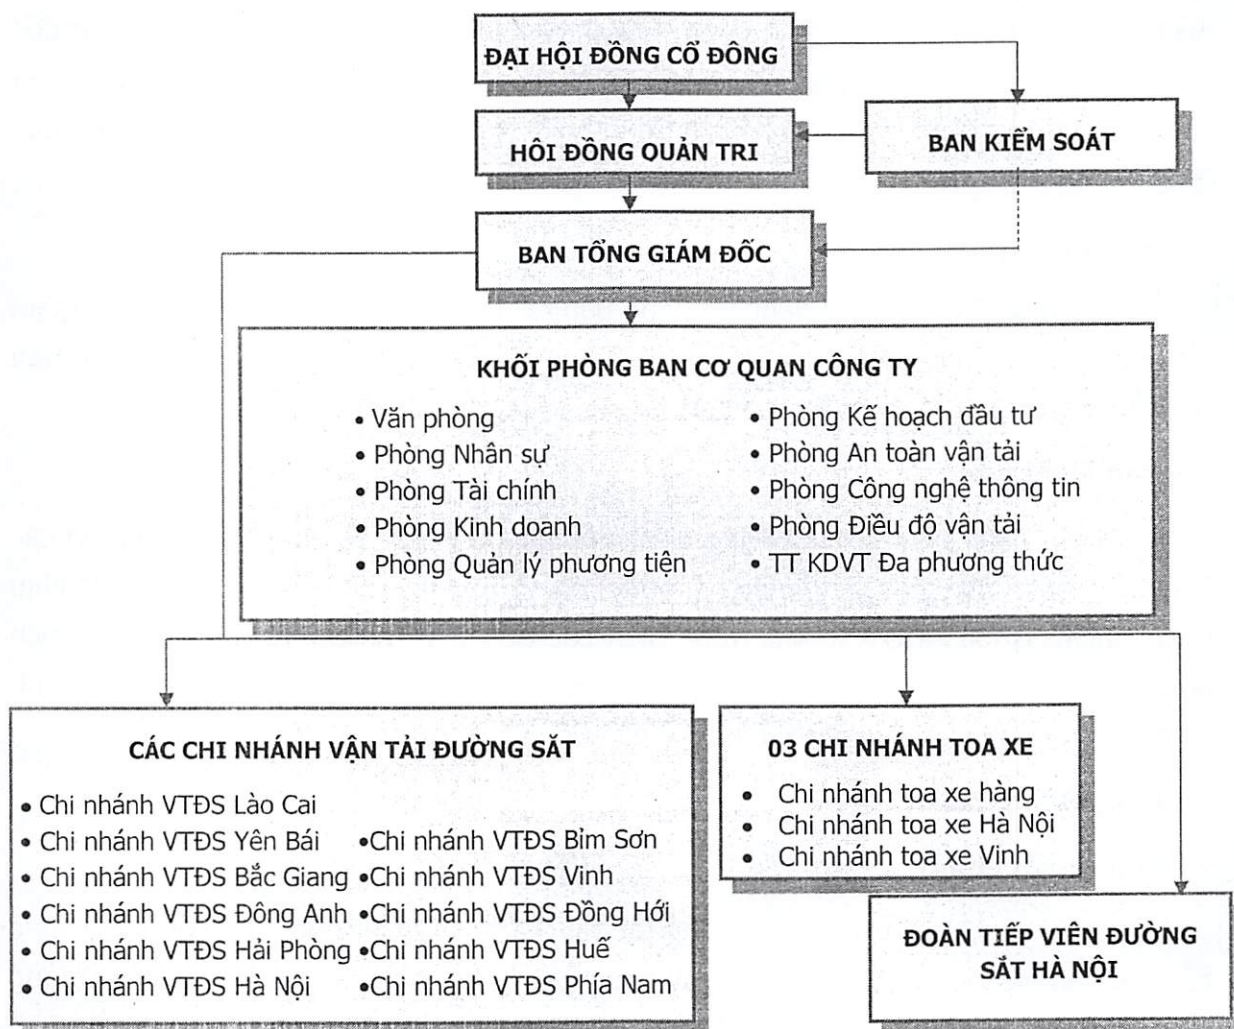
ĐẠI HỘI ĐỒNG CỔ ĐÔNG

HỘI ĐỒNG QUẢN TRỊ

BAN KIỂM SOÁT

BAN TỔNG GIÁM ĐỐC

KHỐI PHÒNG BAN CƠ QUAN CÔNG TY

• Văn phòng
• Phòng Nhân sự
• Phòng Tài chính
• Phòng Kinh doanh
• Phòng Quản lý phương tiện

• Phòng Kế hoạch đầu tư
• Phòng An toàn vận tải
• Phòng Công nghệ thông tin
• Phòng Điều độ vận tải
• TT KDVT Đa phương thức

CÁC CHI NHÁNH VẬN TẢI ĐƯỜNG SẮT

• Chi nhánh VTĐS Lào Cai
• Chi nhánh VTĐS Yên Bái
• Chi nhánh VTĐS Bắc Giang
• Chi nhánh VTĐS Đông Anh
• Chi nhánh VTĐS Hải Phòng
• Chi nhánh VTĐS Hà Nội

•Chi nhánh VTĐS Bỉm Sơn
•Chi nhánh VTĐS Vinh
•Chi nhánh VTĐS Đồng Hới
•Chi nhánh VTĐS Huế
•Chi nhánh VTĐS Phía Nam

03 CHI NHÁNH TOA XE

• Chi nhánh toa xe hàng
• Chi nhánh toa xe Hà Nội
• Chi nhánh toa xe Vinh

ĐOÀN TIẾP VIÊN ĐƯỜNG SẮT HÀ NỘI